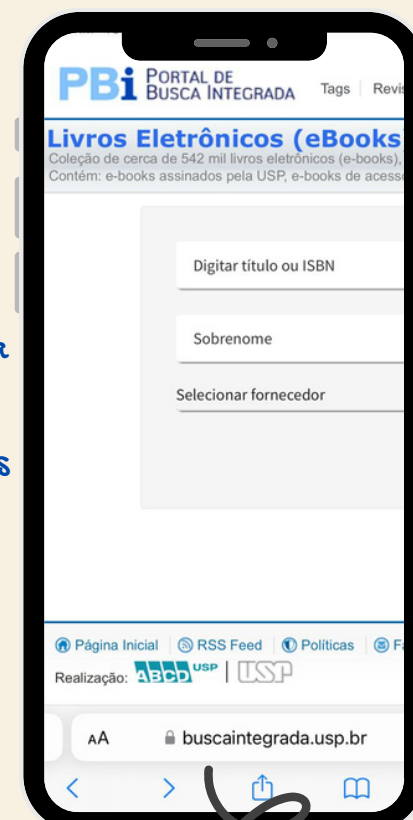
PBi PORTAL DE BUSCA INTEGRADA Tags | Revis

Livros Eletrônicos (eBooks

Coleção de cerca de 542 mil livros eletrônicos (e-books),
Contém: e-books assinados pela USP, e-books de acess

Digitar título ou ISBN

Sobrenome

Selecionar fornecedor

Página Inicial | RSS Feed | Políticas | F

Realização: ABCD USP | USP

AA buscaintegrada.usp.br